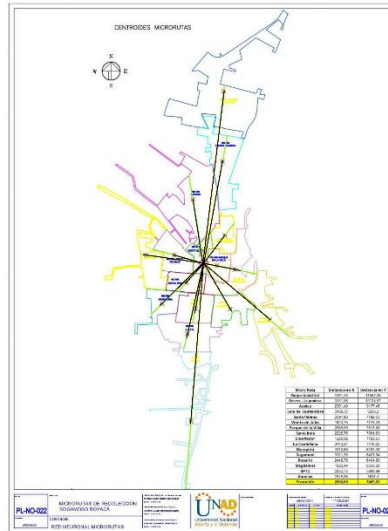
CENTROIDES MICRORUTAS

N
W E
S

| Micro Ruta | Distancia en X | Distancia en Y |
|---|---|---|
| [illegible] | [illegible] | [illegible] |
| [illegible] | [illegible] | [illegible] |
| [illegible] | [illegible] | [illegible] |
| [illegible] | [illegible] | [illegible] |
| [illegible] | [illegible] | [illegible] |
| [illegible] | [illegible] | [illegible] |
| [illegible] | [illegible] | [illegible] |
| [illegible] | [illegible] | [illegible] |
| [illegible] | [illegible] | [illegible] |
| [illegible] | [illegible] | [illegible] |
| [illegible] | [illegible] | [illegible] |
| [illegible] | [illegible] | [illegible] |
| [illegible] | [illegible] | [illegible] |
| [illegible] | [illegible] | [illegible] |
| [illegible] | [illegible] | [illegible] |
| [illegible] | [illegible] | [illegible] |
| Promedio | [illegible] | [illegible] |

PL-NO-022
MICRORUTAS DE RECOLECCIÓN SOGAMOSO BOYACÁ
RED NEURONAL MICRORUTAS
UNAD
Universidad Nacional Abierta y a Distancia
PL-NO-02